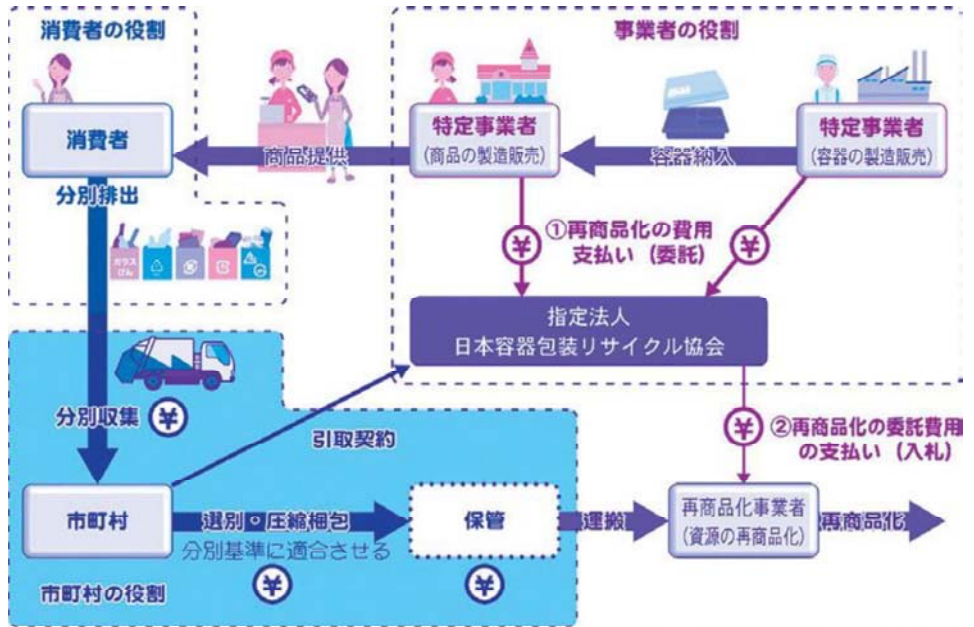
消費者の役割

事業者の役割

消費者

商品提供

特定事業者
(商品の製造販売)

容器納入

特定事業者
(容器の製造販売)

分別排出

ガラスびん

¥ ①再商品化の費用支払い(委託)

¥

指定法人
日本容器包装リサイクル協会

分別収集 ¥

引取契約

¥ ②再商品化の委託費用の支払い(入札)

市町村

選別・圧縮梱包
分別基準に適合させる

保管

運搬

再商品化事業者
(資源の再商品化)

再商品化

市町村の役割

¥

¥